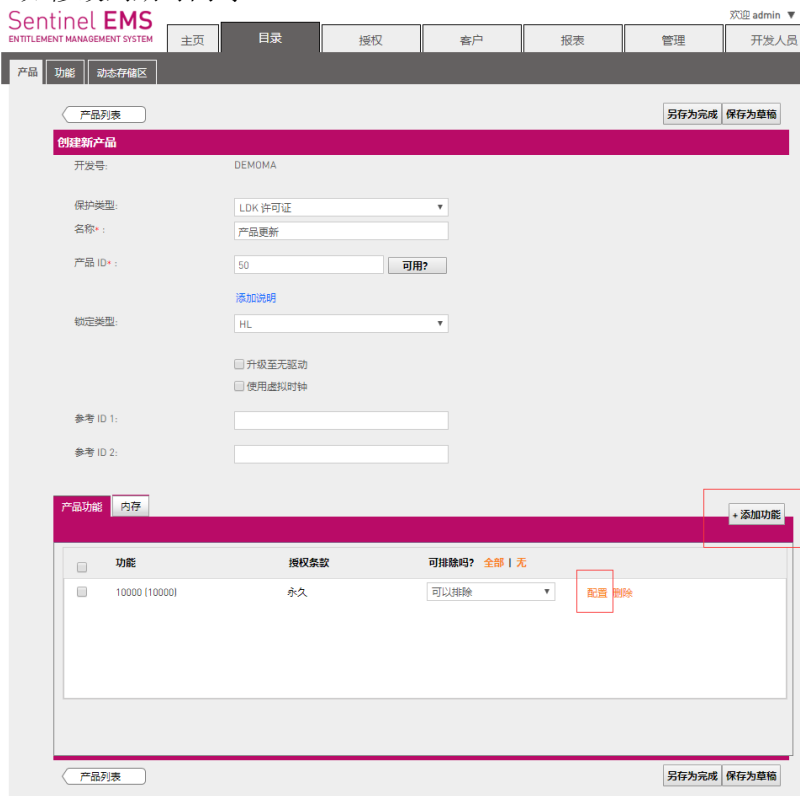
Sentinel EMS
ENTITLEMENT MANAGEMENT SYSTEM

欢迎 admin ▼

主页 | 目录 | 授权 | 客户 | 报表 | 管理 | 开发人员

产品 | 功能 | 动态存储区

产品列表

另存为完成 | 保存为草稿

创建新产品

开发号: DEMOMA

保护类型: LDK 许可证

名称*: 产品更新

产品 ID*: 50 可用?

添加说明

锁定类型: HL

升级至无驱动

使用虚拟时钟

参考 ID 1:

参考 ID 2:

产品功能 | 内存

+ 添加功能

| | 功能 | 授权条款 | 可排除吗? 全部 \| 无 | |
|---|---|---|---|---|
| | 10000 (10000) | 永久 | 可以排除 | 配置 删除 |

产品列表

另存为完成 | 保存为草稿